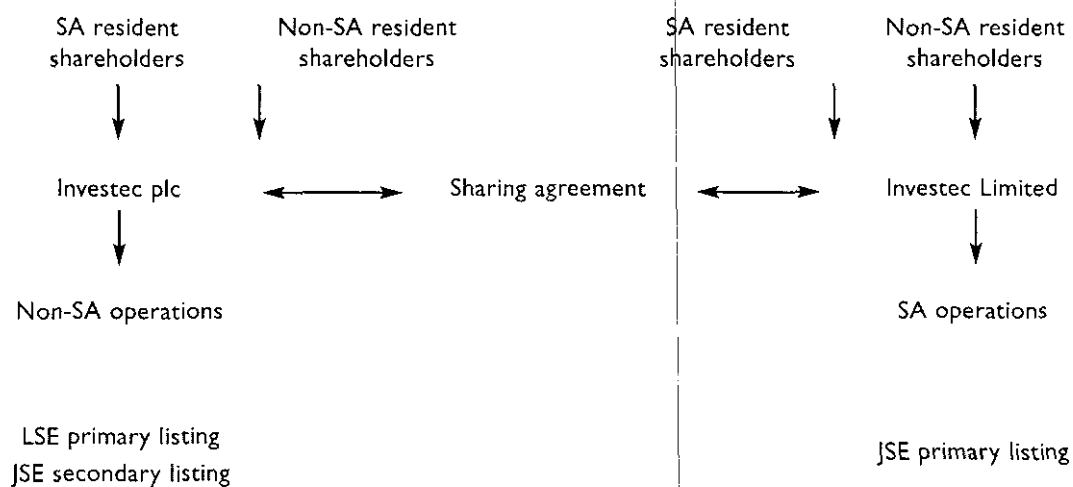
SA resident shareholders

Non-SA resident shareholders

SA resident shareholders

Non-SA resident shareholders

Investec plc

Sharing agreement

Investec Limited

Non-SA operations

SA operations

LSE primary listing
JSE secondary listing

JSE primary listing